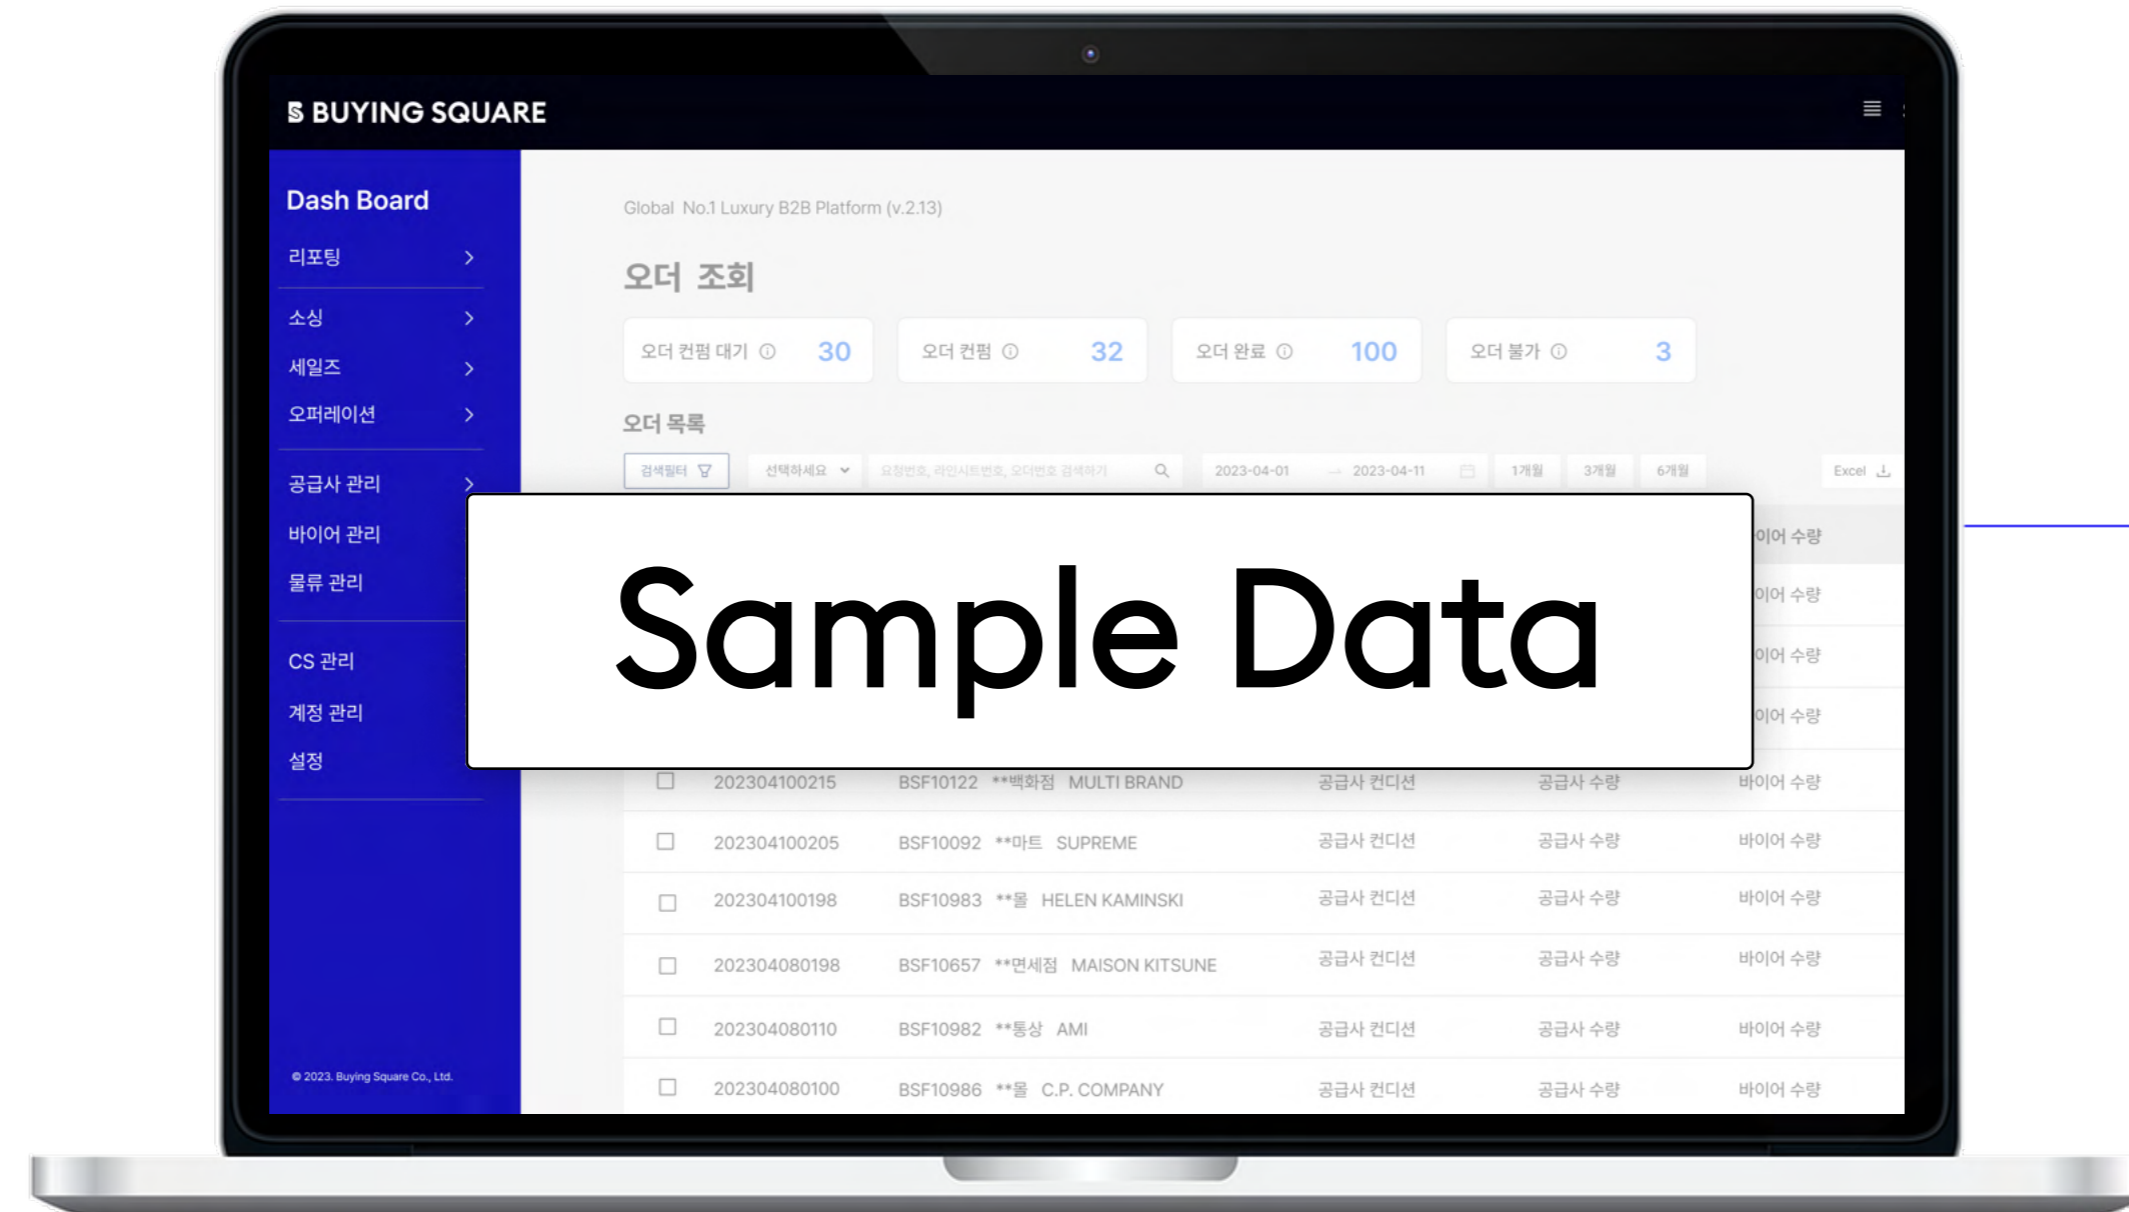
BUYING SQUARE

Dash Board
리포팅
소싱
세일즈
오퍼레이션
공급사 관리
바이어 관리
물류 관리
CS 관리
계정 관리
설정

© 2023. Buying Square Co., Ltd.

Global No.1 Luxury B2B Platform (v.2.13)

오더 조회

오더 컨펌 대기 30
오더 컨펌 32
오더 완료 100
오더 불가 3

오더 목록

검색필터 선택하세요 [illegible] 2023-04-01 → 2023-04-11 1개월 3개월 6개월 Excel

이어 수량
이어 수량
이어 수량
이어 수량

Sample Data

| | | | | | | |
|---|---|---|---|---|---|---|
| ☐ | 202304100215 | BSF10122 **백화점 MULTI BRAND | 공급사 컨디션 | 공급사 수량 | 바이어 수량 |
| ☐ | 202304100205 | BSF10092 **마트 SUPREME | 공급사 컨디션 | 공급사 수량 | 바이어 수량 |
| ☐ | 202304100198 | BSF10983 **몰 HELEN KAMINSKI | 공급사 컨디션 | 공급사 수량 | 바이어 수량 |
| ☐ | 202304080198 | BSF10657 **면세점 MAISON KITSUNE | 공급사 컨디션 | 공급사 수량 | 바이어 수량 |
| ☐ | 202304080110 | BSF10982 **통상 AMI | 공급사 컨디션 | 공급사 수량 | 바이어 수량 |
| ☐ | 202304080100 | BSF10986 **몰 C.P. COMPANY | 공급사 컨디션 | 공급사 수량 | 바이어 수량 |